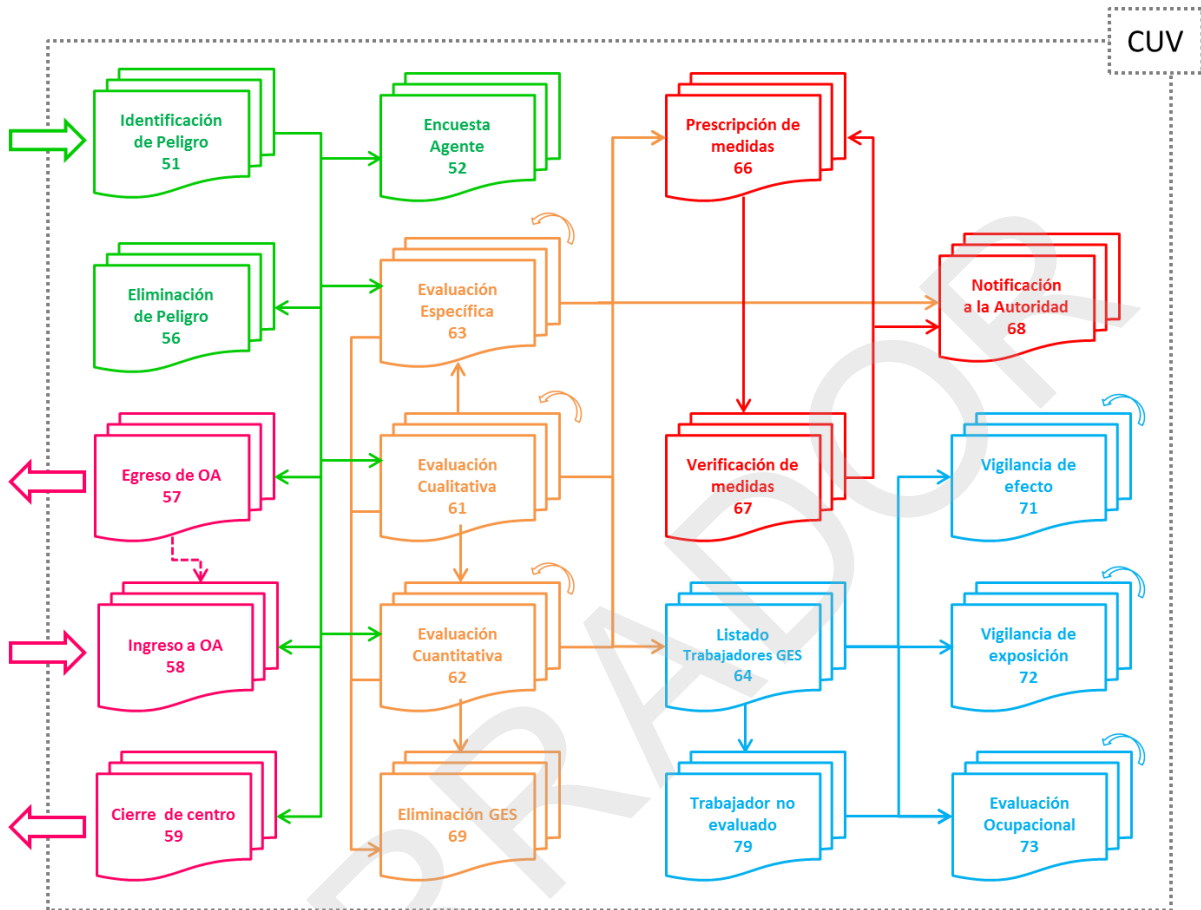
CUV

Identificación de Peligro
51

Encuesta Agente
52

Prescripción de medidas
66

Eliminación de Peligro
56

Evaluación Específica
63

Notificación a la Autoridad
68

Egreso de OA
57

Evaluación Cualitativa
61

Verificación de medidas
67

Vigilancia de efecto
71

Ingreso a OA
58

Evaluación Cuantitativa
62

Listado Trabajadores GES
64

Vigilancia de exposición
72

Cierre de centro
59

Eliminación GES
69

Trabajador no evaluado
79

Evaluación Ocupacional
73

PRADO